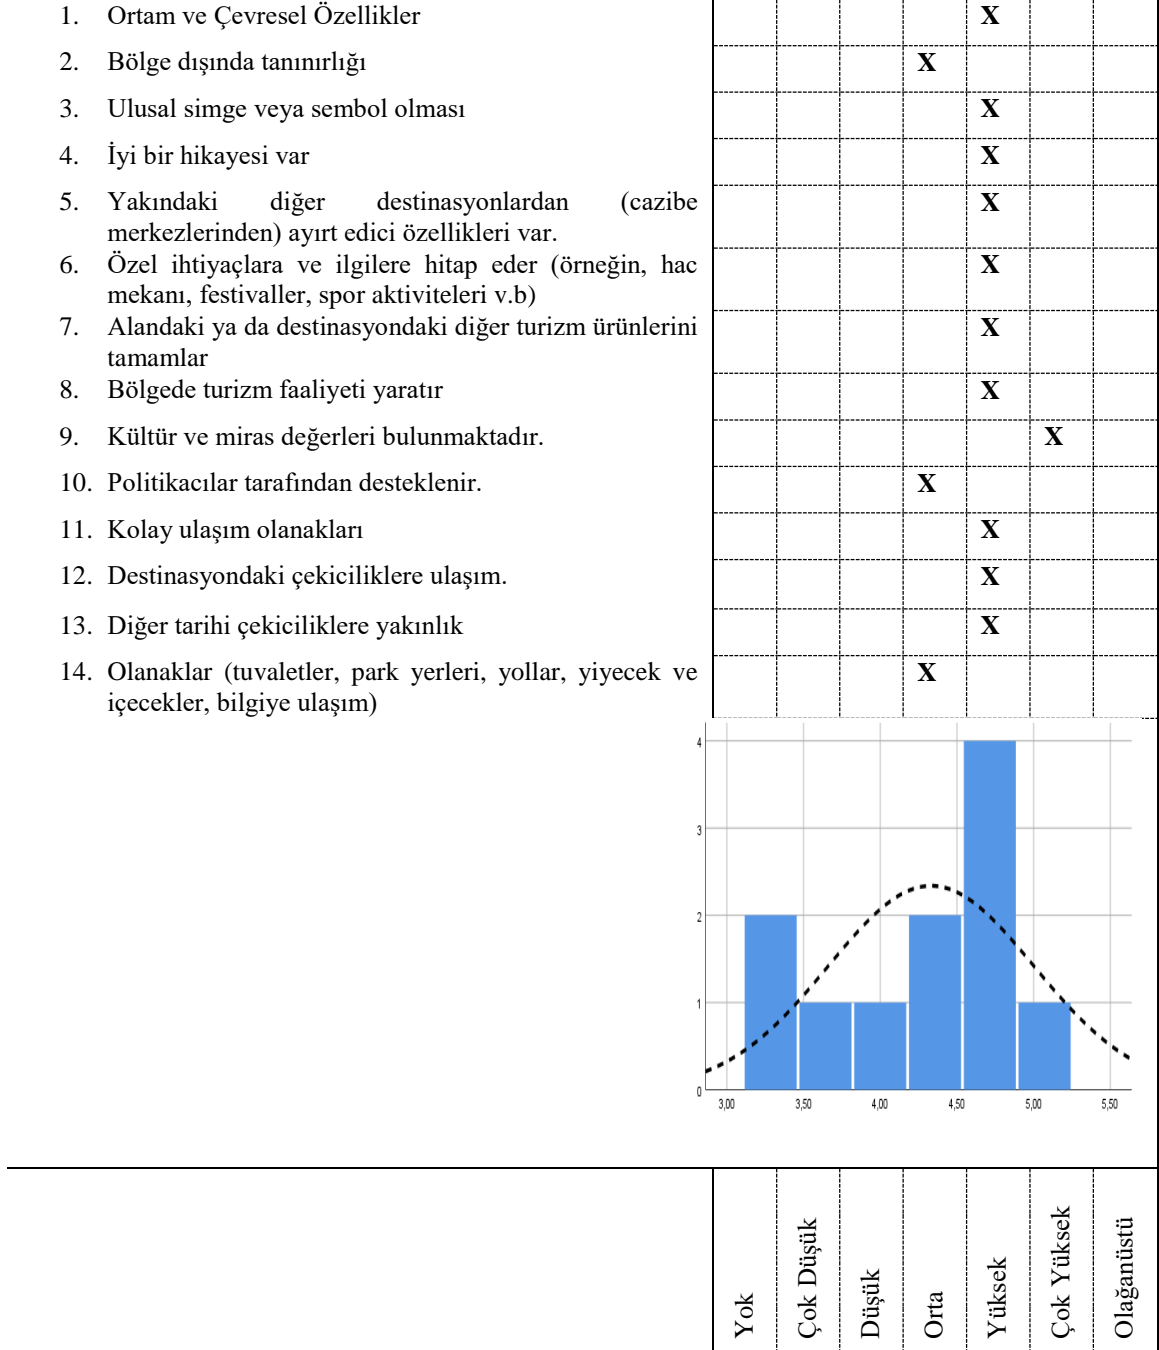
| | Yok | Çok Düşük | Düşük | Orta | Yüksek | Çok Yüksek | Olağanüstü |
|---|---|---|---|---|---|---|---|
| 1. Ortam ve Çevresel Özellikler | | | | | X | | |
| 2. Bölge dışında tanınırlığı | | | | X | | | |
| 3. Ulusal simge veya sembol olması | | | | | X | | |
| 4. İyi bir hikayesi var | | | | | X | | |
| 5. Yakındaki diğer destinasyonlardan (cazibe merkezlerinden) ayırt edici özellikleri var. | | | | | X | | |
| 6. Özel ihtiyaçlara ve ilgilere hitap eder (örneğin, hac mekanı, festivaller, spor aktiviteleri v.b) | | | | | X | | |
| 7. Alandaki ya da destinasyondaki diğer turizm ürünlerini tamamlar | | | | | X | | |
| 8. Bölgede turizm faaliyeti yaratır | | | | | X | | |
| 9. Kültür ve miras değerleri bulunmaktadır. | | | | | | X | |
| 10. Politikacılar tarafından desteklenir. | | | | X | | | |
| 11. Kolay ulaşım olanakları | | | | | X | | |
| 12. Destinasyondaki çekiciliklere ulaşım. | | | | | X | | |
| 13. Diğer tarihi çekiciliklere yakınlık | | | | | X | | |
| 14. Olanaklar (tuvaletler, park yerleri, yollar, yiyecek ve içecekler, bilgiye ulaşım) | | | | X | | | |

4
3
2
1
0
3,00 3,50 4,00 4,50 5,00 5,50